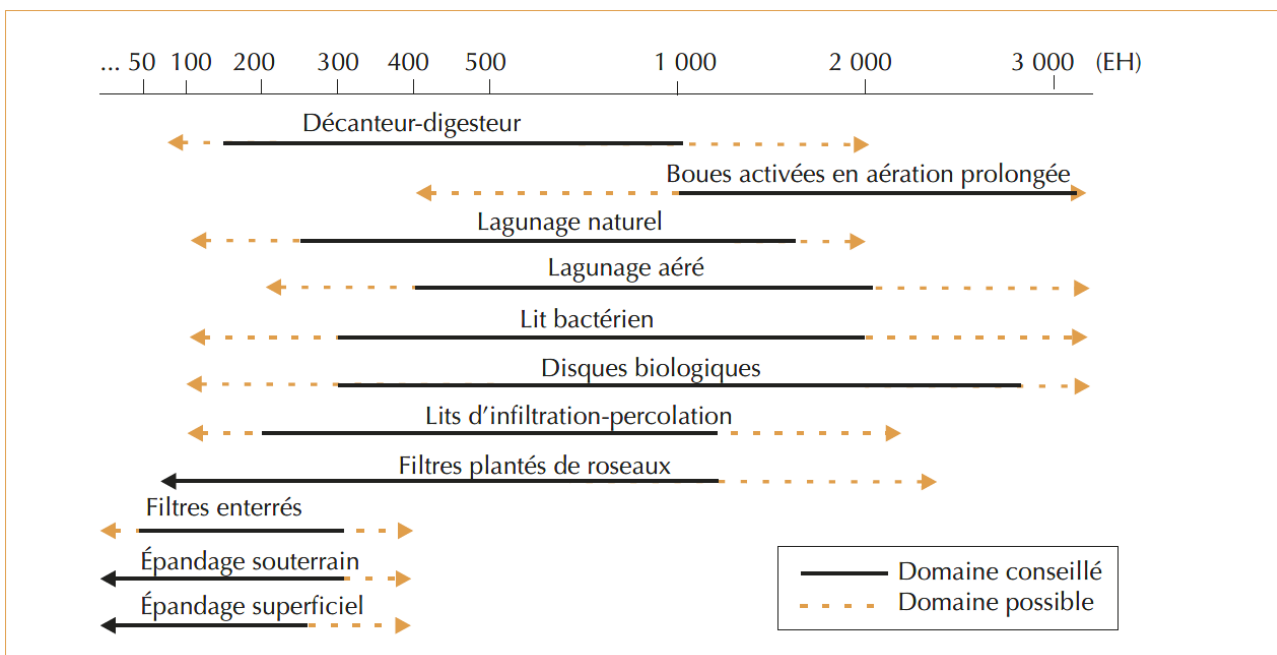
... 50 100 200 300 400 500 1 000 2 000 3 000 (EH)

Décanteur-digesteur

Boues activées en aération prolongée

Lagunage naturel

Lagunage aéré

Lit bactérien

Disques biologiques

Lits d'infiltration-percolation

Filtres plantés de roseaux

Filtres enterrés

Épandage souterrain

Épandage superficiel

Domaine conseillé
Domaine possible